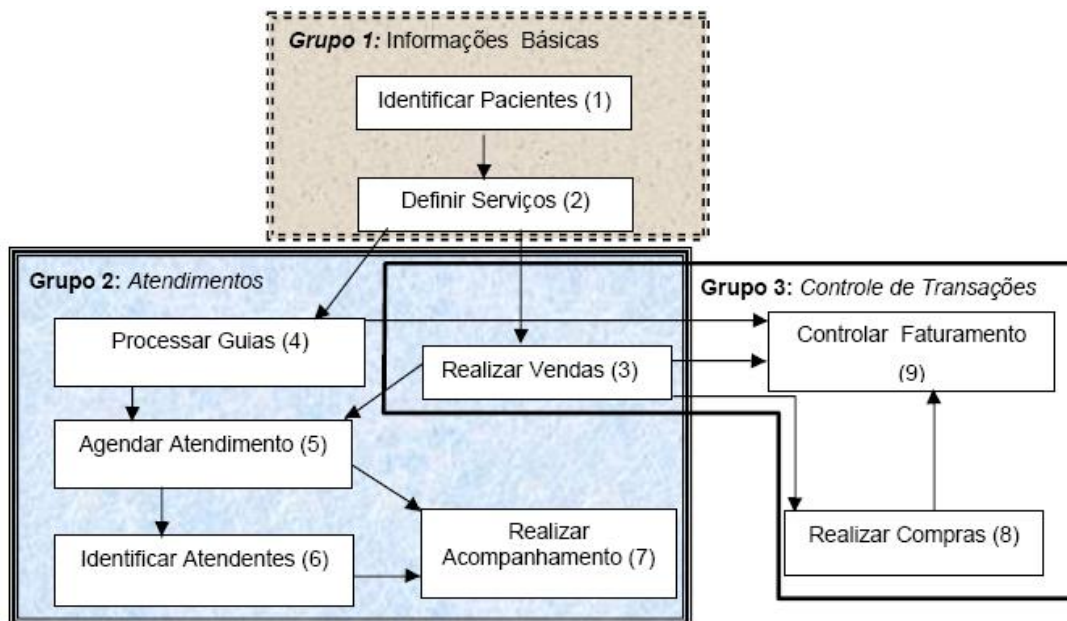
Grupo 1: Informações Básicas

Identificar Pacientes (1)

Definir Serviços (2)

Grupo 2: Atendimentos

Processar Guias (4)

Realizar Vendas (3)

Agendar Atendimento (5)

Identificar Atendentes (6)

Realizar Acompanhamento (7)

Grupo 3: Controle de Transações

Controlar Faturamento (9)

Realizar Compras (8)